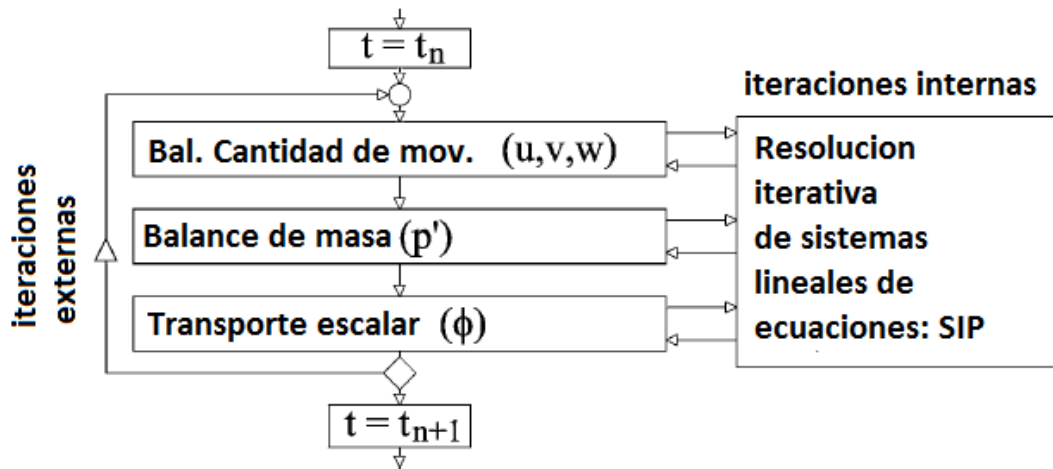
$t = t_n$

iteraciones internas

Bal. Cantidad de mov. $(u,v,w)$

Balance de masa $(p')$

Transporte escalar $(\phi)$

Resolucion iterativa de sistemas lineales de ecuaciones: SIP

iteraciones externas

$t = t_{n+1}$